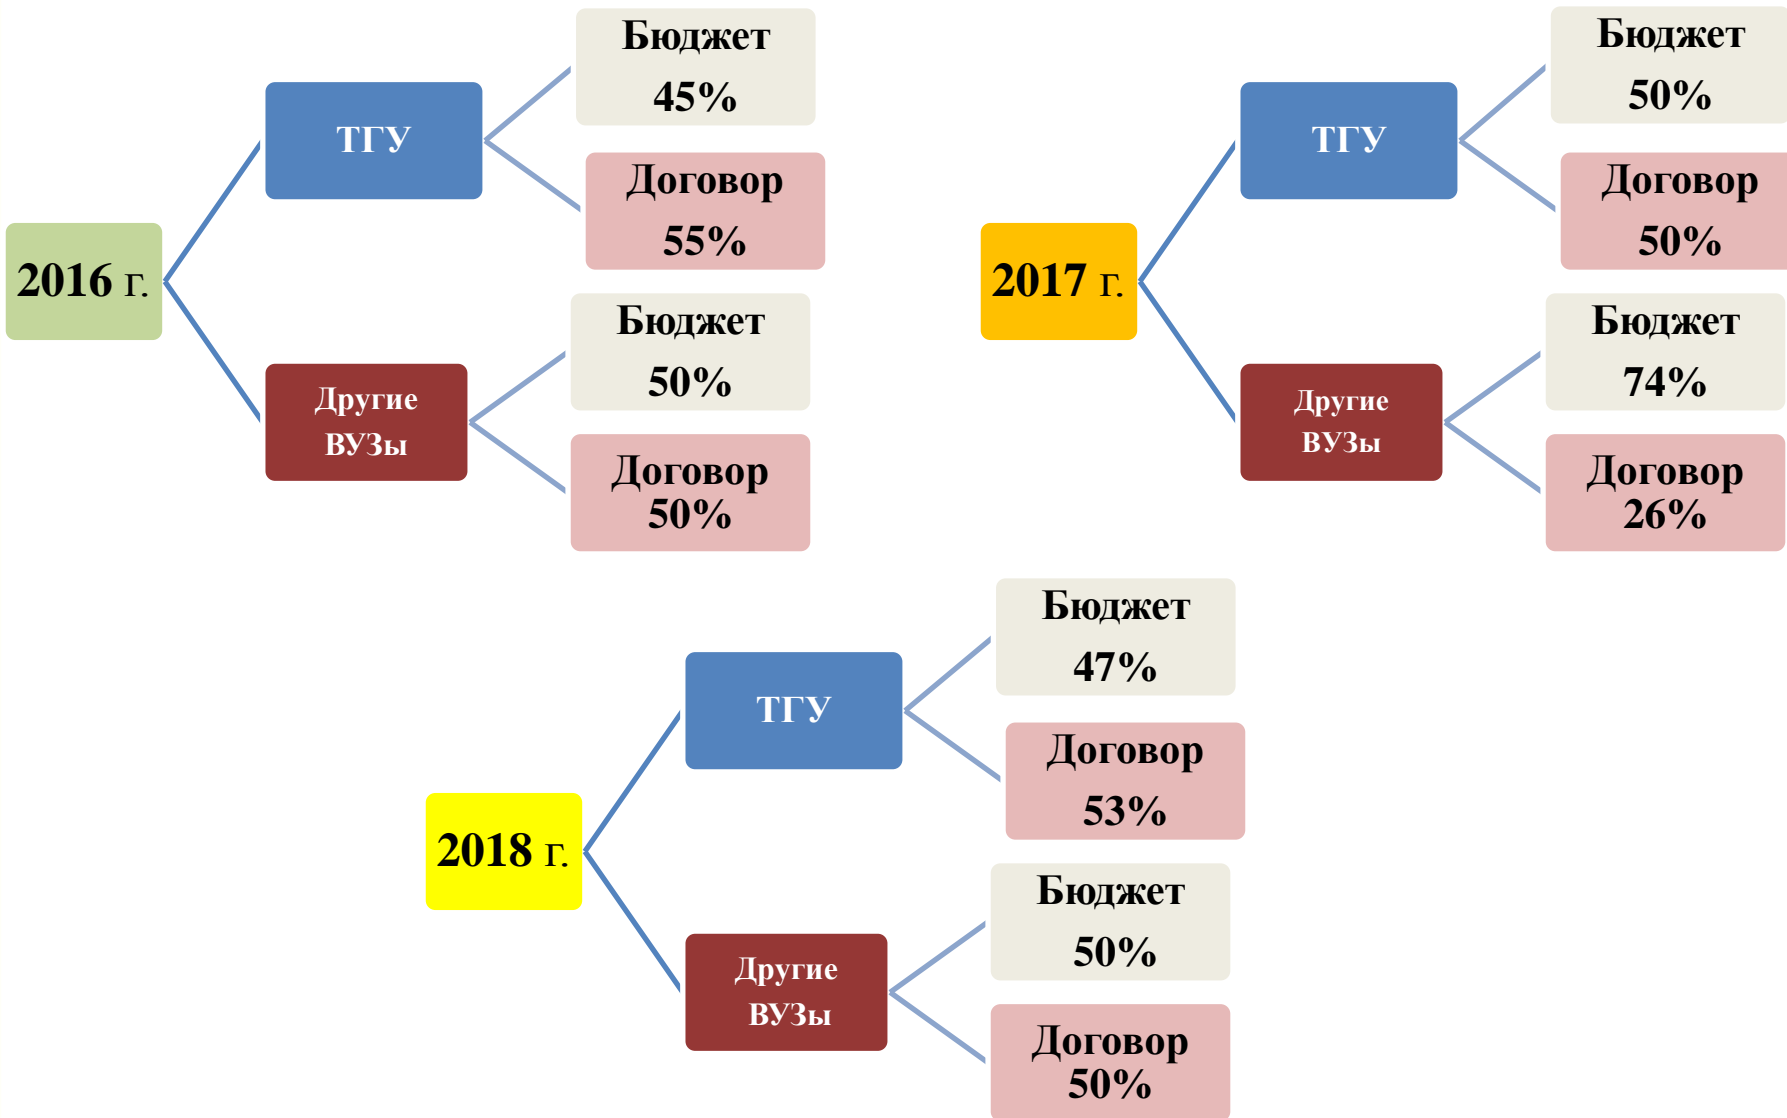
2016 г.

ТГУ

Бюджет 45%

Договор 55%

Другие ВУЗы

Бюджет 50%

Договор 50%

2017 г.

ТГУ

Бюджет 50%

Договор 50%

Другие ВУЗы

Бюджет 74%

Договор 26%

2018 г.

ТГУ

Бюджет 47%

Договор 53%

Другие ВУЗы

Бюджет 50%

Договор 50%